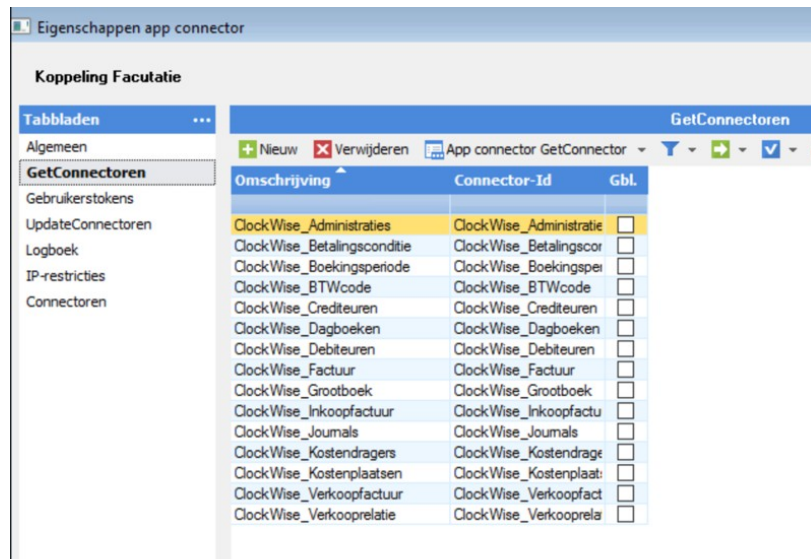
Eigenschappen app connector

Koppeling Facutatie

Tabbladen ...
Algemeen
GetConnectoren
Gebruikerstokens
UpdateConnectoren
Logboek
IP-restricties
Connectoren

GetConnectoren

Nieuw Verwijderen App connector GetConnector

| Omschrijving | Connector-Id | Gbl. |
|---|---|---|
| | | |
| ClockWise_Administraties | ClockWise_Administratie | ☐ |
| ClockWise_Betalingsconditie | ClockWise_Betalingscor | ☐ |
| ClockWise_Boekingsperiode | ClockWise_Boekingsper | ☐ |
| ClockWise_BTWcode | ClockWise_BTWcode | ☐ |
| ClockWise_Crediteuren | ClockWise_Crediteuren | ☐ |
| ClockWise_Dagboeken | ClockWise_Dagboeken | ☐ |
| ClockWise_Debiteuren | ClockWise_Debiteuren | ☐ |
| ClockWise_Factuur | ClockWise_Factuur | ☐ |
| ClockWise_Grootboek | ClockWise_Grootboek | ☐ |
| ClockWise_Inkoopfactuur | ClockWise_Inkoopfactu | ☐ |
| ClockWise_Journals | ClockWise_Journals | ☐ |
| ClockWise_Kostendragers | ClockWise_Kostendrage | ☐ |
| ClockWise_Kostenplaatsen | ClockWise_Kostenplaats | ☐ |
| ClockWise_Verkoopfactuur | ClockWise_Verkoopfact | ☐ |
| ClockWise_Verkooprelatie | ClockWise_Verkooprela | ☐ |